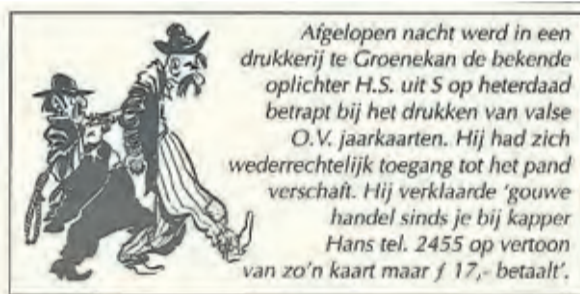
Afgelopen nacht werd in een drukkerij te Groenekan de bekende oplichter H.S. uit S op heterdaad betrapt bij het drukken van valse O.V. jaarkaarten. Hij had zich wederrechtelijk toegang tot het pand verschaft. Hij verklaarde 'gouwe handel sinds je bij kapper Hans tel. 2455 op vertoon van zo'n kaart maar ƒ 17,- betaalt'.